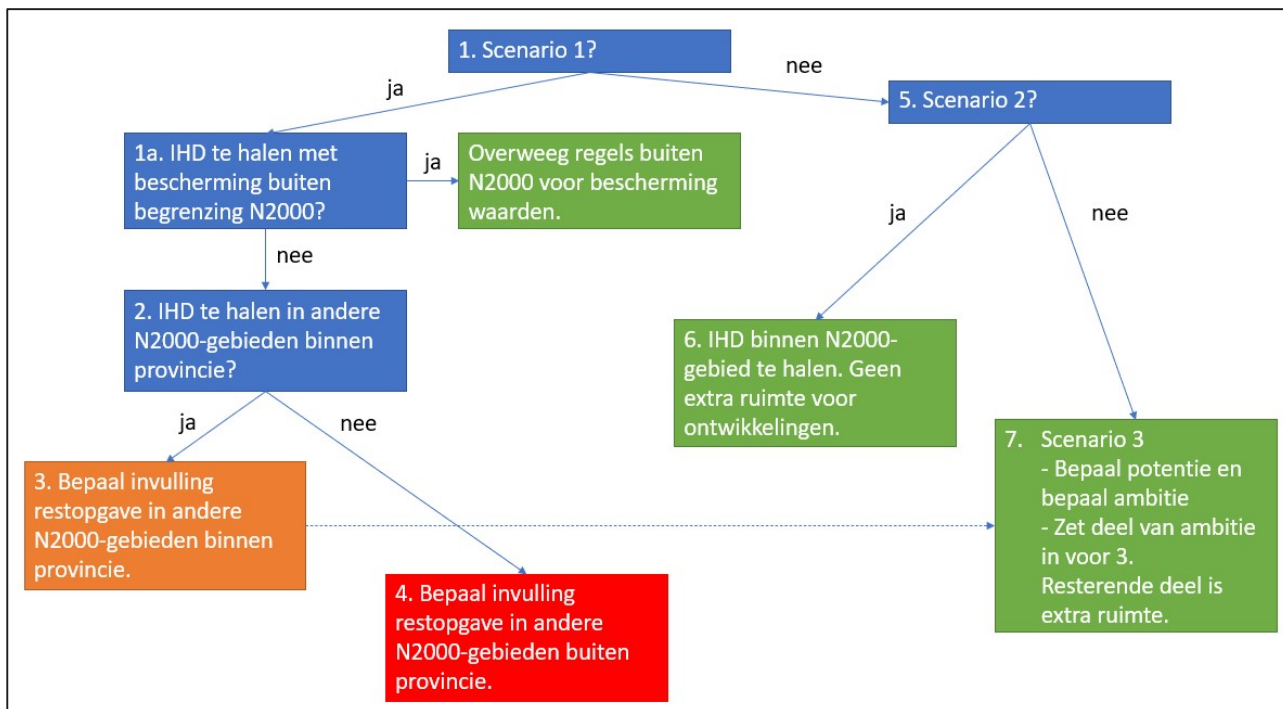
1. Scenario 1?

ja

nee

5. Scenario 2?

1a. IHD te halen met bescherming buiten begrenzing N2000?

ja

Overweeg regels buiten N2000 voor bescherming waarden.

ja

nee

nee

2. IHD te halen in andere N2000-gebieden binnen provincie?

6. IHD binnen N2000-gebied te halen. Geen extra ruimte voor ontwikkelingen.

ja

nee

7. Scenario 3
- Bepaal potentie en bepaal ambitie
- Zet deel van ambitie in voor 3. Resterende deel is extra ruimte.

3. Bepaal invulling restopgave in andere N2000-gebieden binnen provincie.

4. Bepaal invulling restopgave in andere N2000-gebieden buiten provincie.